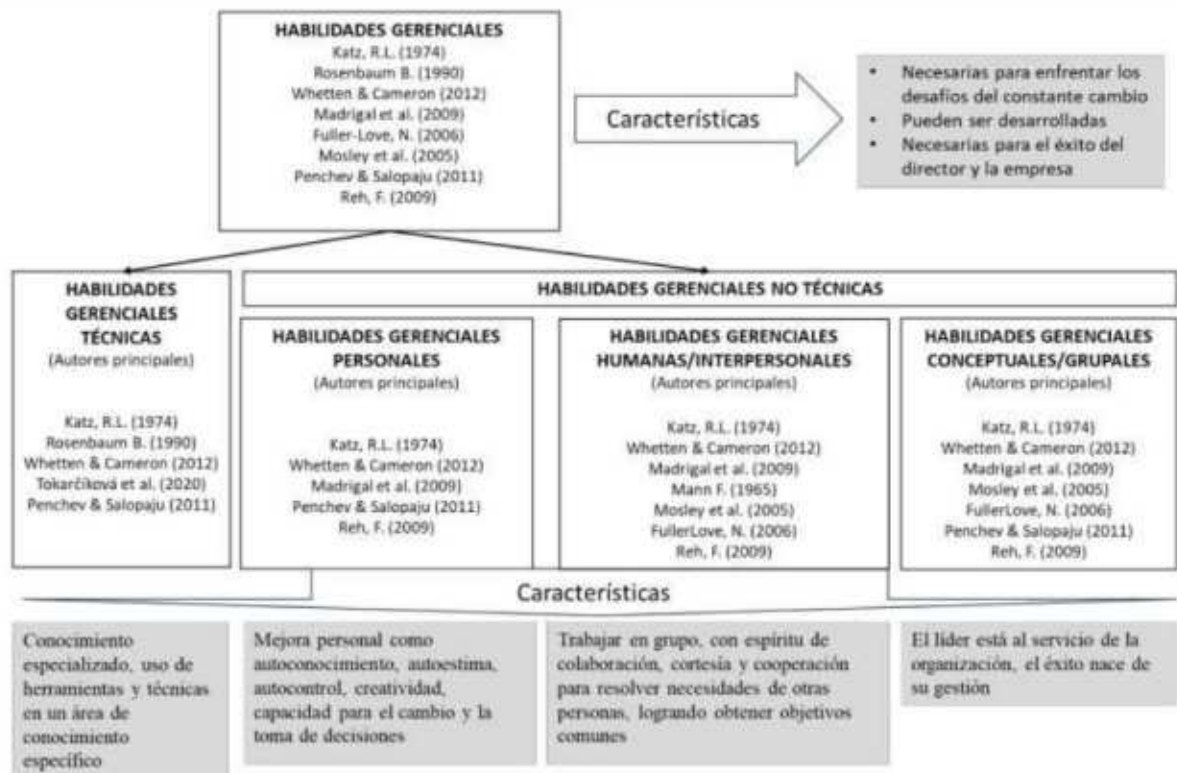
HABILIDADES GERENCIALES
Katz, R.L. (1974)
Rosenbaum B. (1990)
Whetten & Cameron (2012)
Madrigal et al. (2009)
Fuller-Love, N. (2006)
Mosley et al. (2005)
Penchev & Salopaju (2011)
Reh, F. (2009)

Características

- Necesarias para enfrentar los desafíos del constante cambio
- Pueden ser desarrolladas
- Necesarias para el éxito del director y la empresa

HABILIDADES GERENCIALES TÉCNICAS
(Autores principales)
Katz, R.L. (1974)
Rosenbaum B. (1990)
Whetten & Cameron (2012)
Tokarčíková et al. (2020)
Penchev & Salopaju (2011)

HABILIDADES GERENCIALES NO TÉCNICAS

HABILIDADES GERENCIALES PERSONALES
(Autores principales)
Katz, R.L. (1974)
Whetten & Cameron (2012)
Madrigal et al. (2009)
Penchev & Salopaju (2011)
Reh, F. (2009)

HABILIDADES GERENCIALES HUMANAS/INTERPERSONALES
(Autores principales)
Katz, R.L. (1974)
Whetten & Cameron (2012)
Madrigal et al. (2009)
Mann F. (1965)
Mosley et al. (2005)
FullerLove, N. (2006)
Reh, F. (2009)

HABILIDADES GERENCIALES CONCEPTUALES/GRUPALES
(Autores principales)
Katz, R.L. (1974)
Whetten & Cameron (2012)
Madrigal et al. (2009)
Mosley et al. (2005)
FullerLove, N. (2006)
Penchev & Salopaju (2011)
Reh, F. (2009)

Características

Conocimiento especializado, uso de herramientas y técnicas en un área de conocimiento específico

Mejora personal como autoconocimiento, autoestima, autocontrol, creatividad, capacidad para el cambio y la toma de decisiones

Trabajar en grupo, con espíritu de colaboración, cortesía y cooperación para resolver necesidades de otras personas, logrando obtener objetivos comunes

El líder está al servicio de la organización, el éxito nace de su gestión